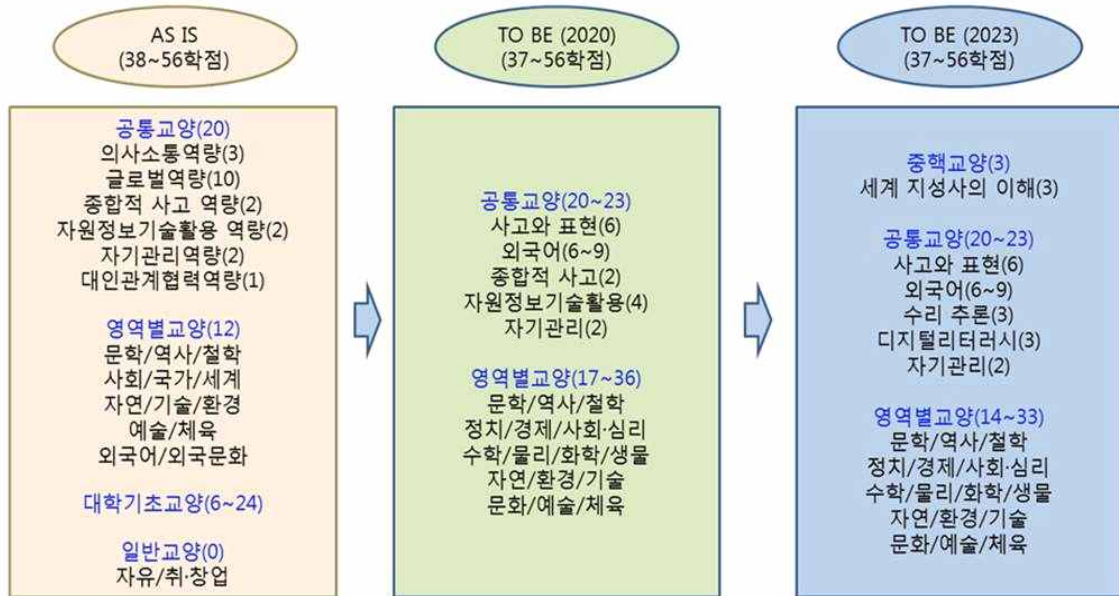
AS IS
(38~56학점)

공통교양(20)
의사소통역량(3)
글로벌역량(10)
종합적 사고 역량(2)
자원정보기술활용 역량(2)
자기관리역량(2)
대인관계협력역량(1)

영역별교양(12)
문학/역사/철학
사회/국가/세계
자연/기술/환경
예술/체육
외국어/외국문화

대학기초교양(6~24)

일반교양(0)
자유/취·창업

TO BE (2020)
(37~56학점)

공통교양(20~23)
사고와 표현(6)
외국어(6~9)
종합적 사고(2)
자원정보기술활용(4)
자기관리(2)

영역별교양(17~36)
문학/역사/철학
정치/경제/사회·심리
수학/물리/화학/생물
자연/환경/기술
문화/예술/체육

TO BE (2023)
(37~56학점)

중핵교양(3)
세계 지성사의 이해(3)

공통교양(20~23)
사고와 표현(6)
외국어(6~9)
수리 추론(3)
디지털리터러시(3)
자기관리(2)

영역별교양(14~33)
문학/역사/철학
정치/경제/사회·심리
수학/물리/화학/생물
자연/환경/기술
문화/예술/체육